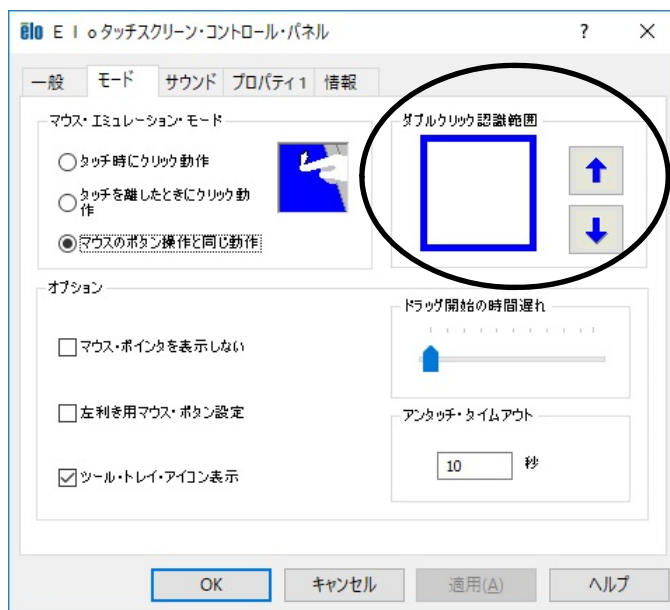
elo E l o タッチスクリーン・コントロール・パネル ? ×

一般 モード サウンド プロパティ1 情報

マウス・エミュレーション・モード

タッチ時にクリック動作

タッチを離したときにクリック動作

マウスのボタン操作と同じ動作

ダブルクリック認識範囲

オプション

マウス・ポインタを表示しない

左利き用マウス・ボタン設定

ツール・トレイ・アイコン表示

ドラッグ開始の時間遅れ

アンタッチ・タイムアウト

10 秒

OK キャンセル 適用(A) ヘルプ